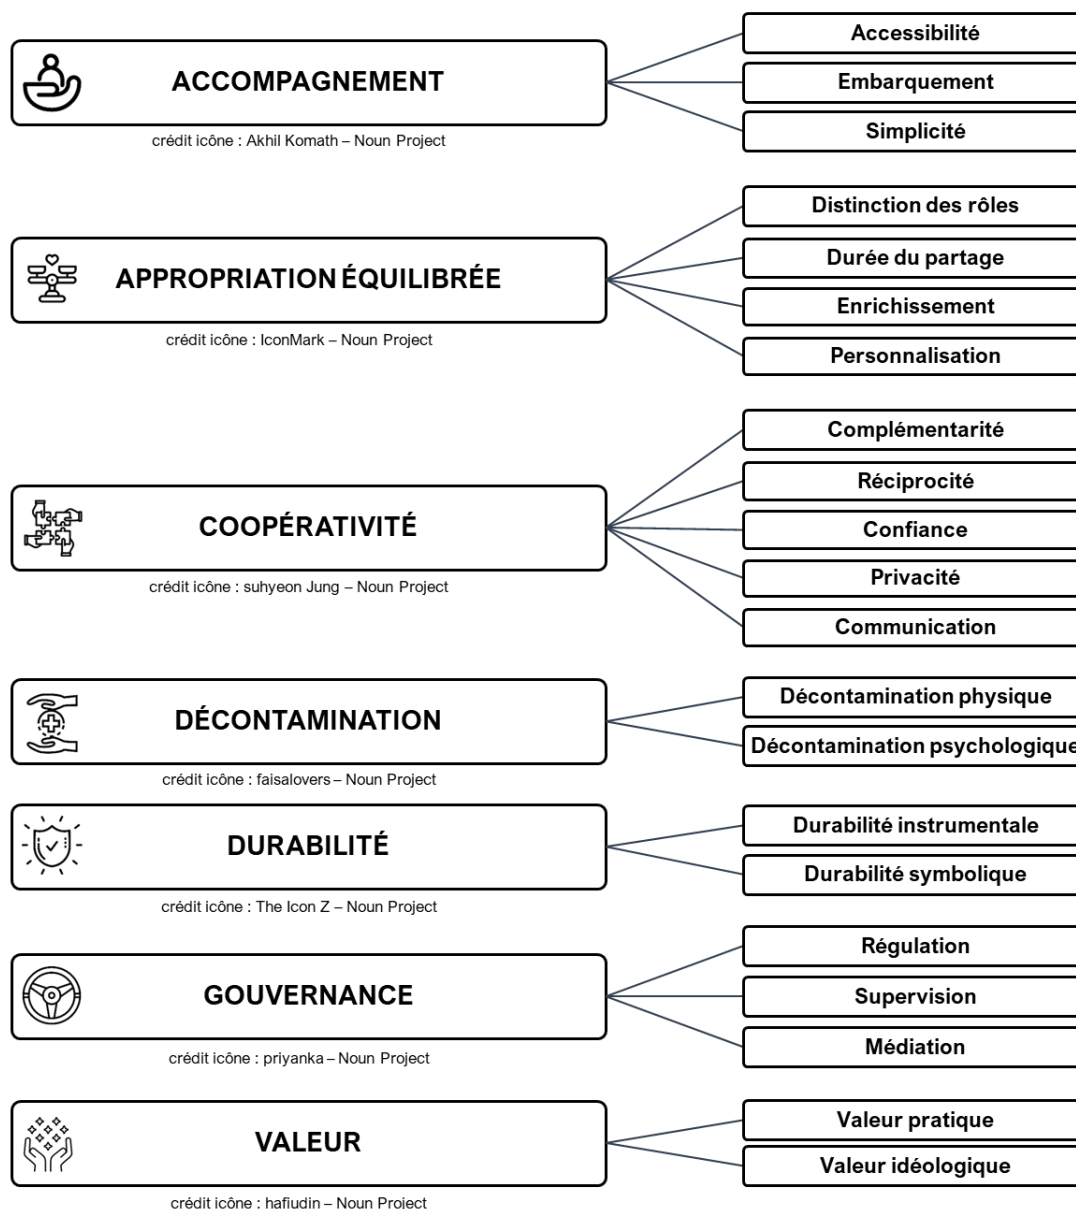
ACCOMPAGNEMENT

crédit icône : Akhil Komath – Noun Project

Accessibilité

Embarquement

Simplicité

APPROPRIATION ÉQUILIBRÉE

crédit icône : IconMark – Noun Project

Distinction des rôles

Durée du partage

Enrichissement

Personnalisation

COOPÉRATIVITÉ

crédit icône : suhyeon Jung – Noun Project

Complémentarité

Réciprocité

Confiance

Privacité

Communication

DÉCONTAMINATION

crédit icône : faisalovers – Noun Project

Décontamination physique

Décontamination psychologique

DURABILITÉ

crédit icône : The Icon Z – Noun Project

Durabilité instrumentale

Durabilité symbolique

GOUVERNANCE

crédit icône : priyanka – Noun Project

Régulation

Supervision

Médiation

VALEUR

crédit icône : hafiudin – Noun Project

Valeur pratique

Valeur idéologique